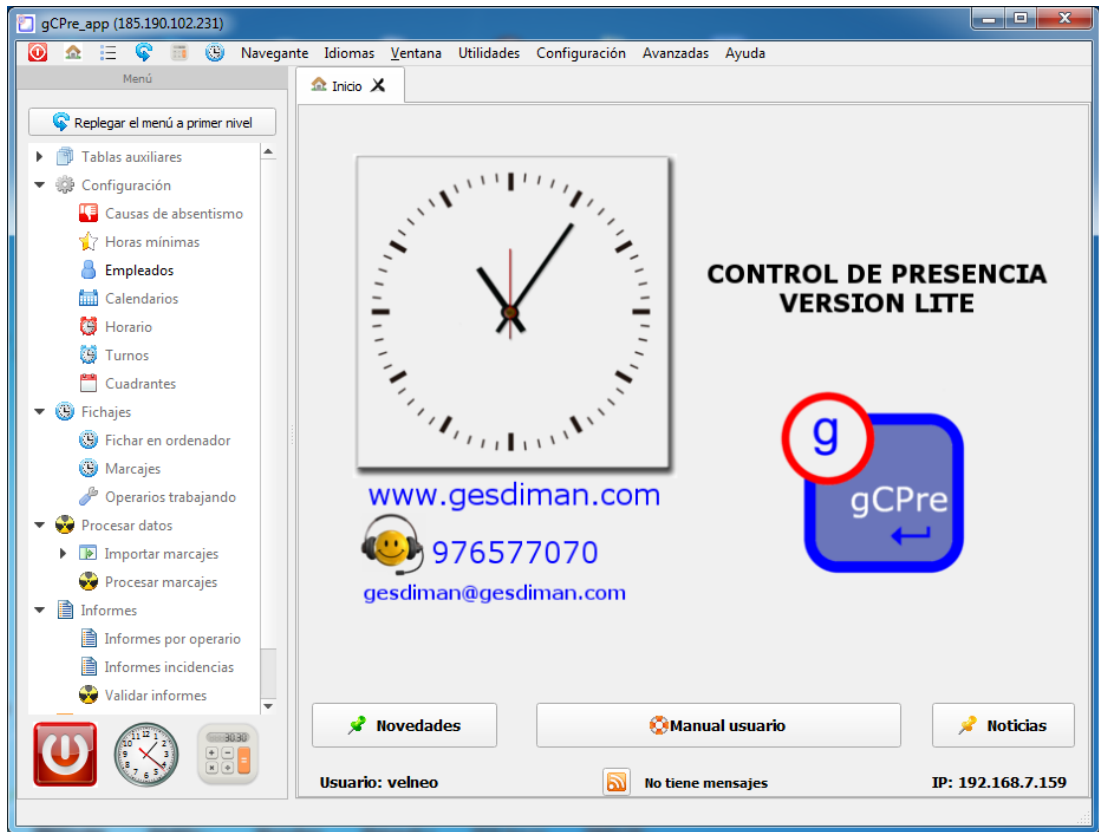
gCPre_app (185.190.102.231)

Navegante Idiomas Ventana Utilidades Configuración Avanzadas Ayuda

Menú

Replegar el menú a primer nivel

Tablas auxiliares
Configuración
Causas de absentismo
Horas mínimas
Empleados
Calendarios
Horario
Turnos
Cuadrantes
Fichajes
Fichar en ordenador
Marcajes
Operarios trabajando
Procesar datos
Importar marcajes
Procesar marcajes
Informes
Informes por operario
Informes incidencias
Validar informes

Inicio

CONTROL DE PRESENCIA
VERSION LITE

www.gesdiman.com

976577070

gesdiman@gesdiman.com

g
gCPre

Novedades
Manual usuario
Noticias

Usuario: velneo
No tiene mensajes
IP: 192.168.7.159